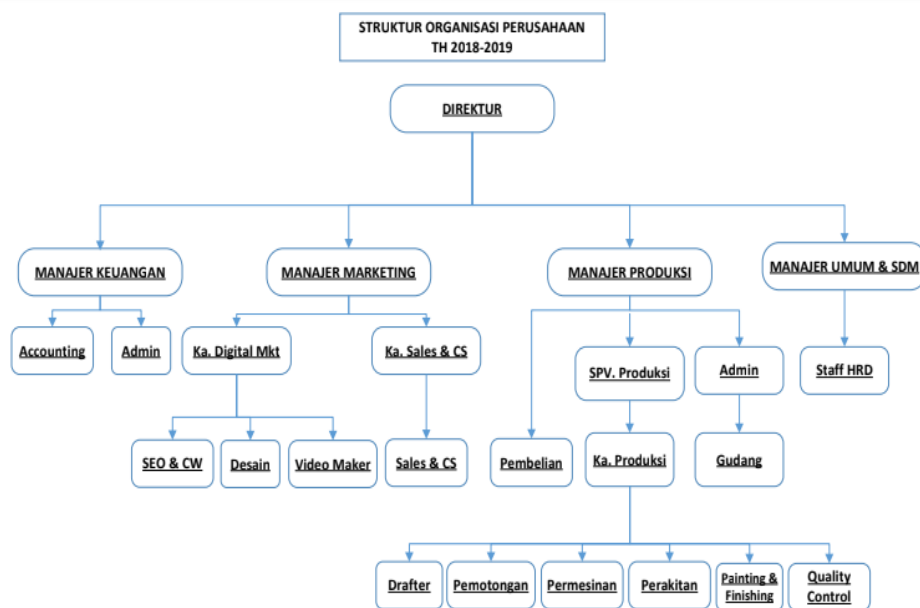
STRUKTUR ORGANISASI PERUSAHAAN
TH 2018-2019

DIREKTUR

MANAJER KEUANGAN

MANAJER MARKETING

MANAJER PRODUKSI

MANAJER UMUM & SDM

Accounting

Admin

Ka. Digital Mkt

Ka. Sales & CS

SPV. Produksi

Admin

Staff HRD

SEO & CW

Desain

Video Maker

Sales & CS

Pembelian

Ka. Produksi

Gudang

Drafter

Pemotongan

Permesinan

Perakitan

Painting & Finishing

Quality Control